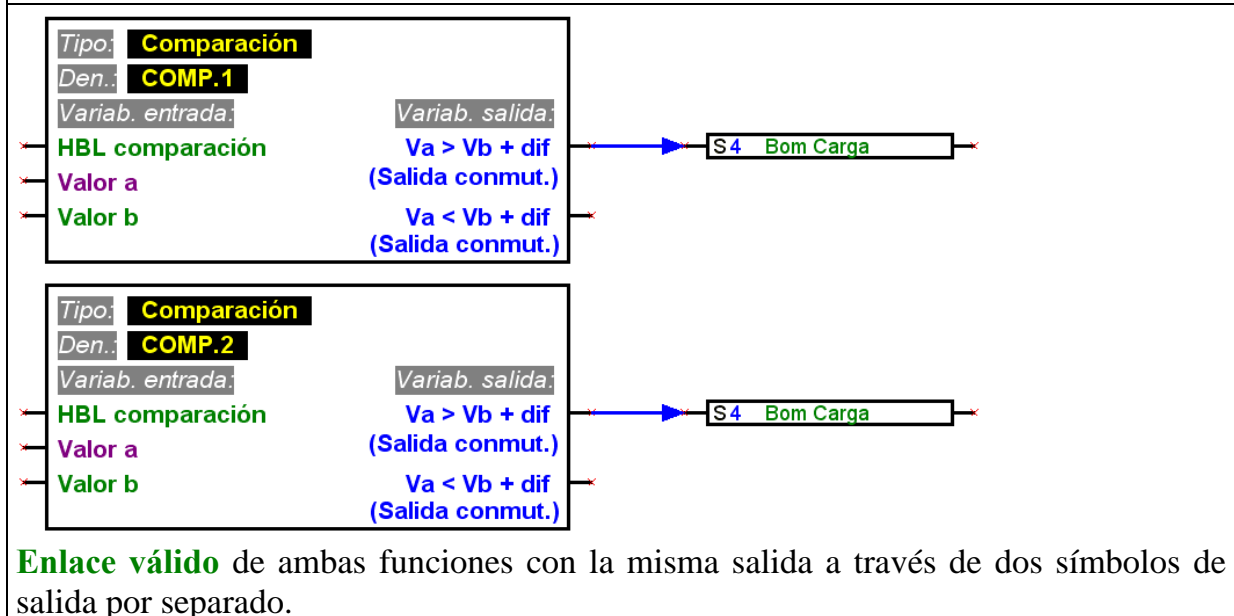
Tipo: Comparación
Den.: COMP.1
Variab. entrada:
Variab. salida:
HBL comparación
Valor a
Valor b
Va > Vb + dif
(Salida conmut.)
Va < Vb + dif
(Salida conmut.)
S4 Bom Carga

Tipo: Comparación
Den.: COMP.2
Variab. entrada:
Variab. salida:
HBL comparación
Valor a
Valor b
Va > Vb + dif
(Salida conmut.)
Va < Vb + dif
(Salida conmut.)
S4 Bom Carga

Enlace válido de ambas funciones con la misma salida a través de dos símbolos de salida por separado.